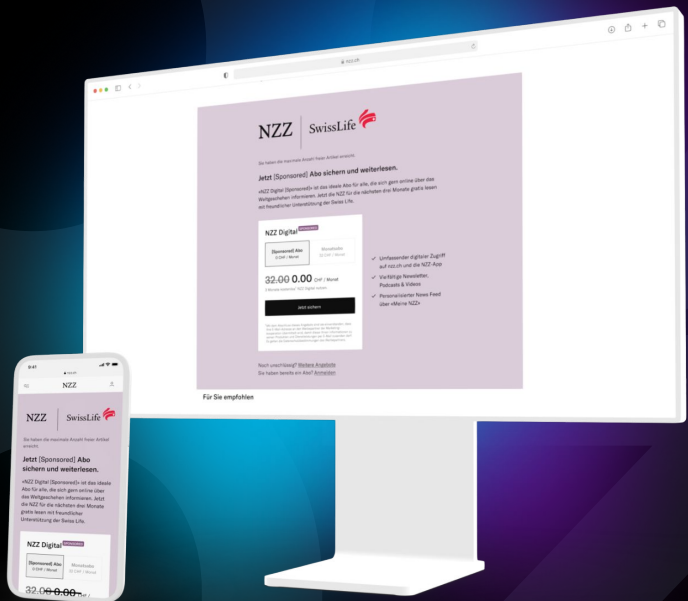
nzz.ch

NZZ | SwissLife

Sie haben die maximale Anzahl freier Artikel erreicht.

Jetzt [Sponsored] Abo sichern und weiterlesen.

«NZZ Digital [Sponsored]» ist das ideale Abo für alle, die sich gern online über das Weltgeschehen informieren. Jetzt die NZZ für die nächsten drei Monate gratis lesen mit freundlicher Unterstützung der Swiss Life.

NZZ Digital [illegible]

[Sponsored] Abo
0 CHF / Monat

Monatsabo
32 CHF / Monat

~~32.00~~ 0.00 CHF / Monat

3 Monate kostenlos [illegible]

Jetzt sichern

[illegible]

✓ Umfassender digitaler Zugriff auf nzz.ch und die NZZ-App
✓ Vielfältige Newsletter, Podcasts & Videos
✓ Personalisierter News Feed über «Meine NZZ»

Noch unschlüssig? Weitere Angebote
Sie haben bereits ein Abo? Anmelden

Für Sie empfohlen

9:41
nzz.ch

NZZ

NZZ | SwissLife

Sie haben die maximale Anzahl freier Artikel erreicht.

Jetzt [Sponsored] Abo sichern und weiterlesen.

«NZZ Digital [Sponsored]» ist das ideale Abo für alle, die sich gern online über das Weltgeschehen informieren. Jetzt die NZZ für die nächsten drei Monate gratis lesen mit freundlicher Unterstützung der Swiss Life.

NZZ Digital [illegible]

[Sponsored] Abo
0 CHF / Monat

Monatsabo
32 CHF / Monat

~~32.00~~ 0.00